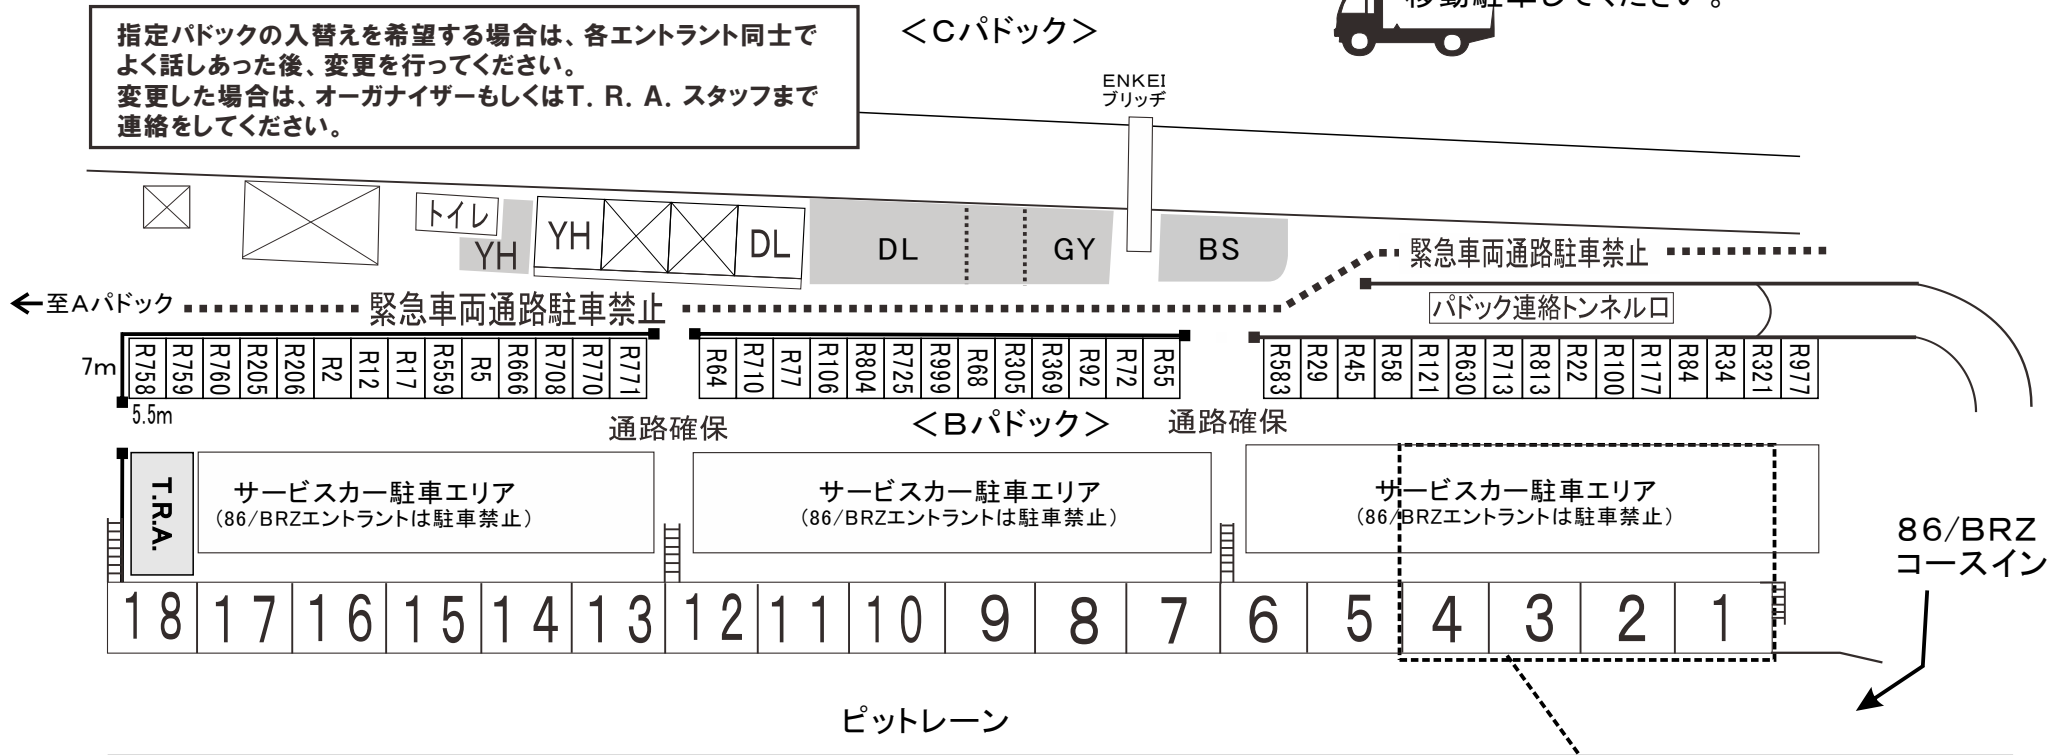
指定パドックの入替えを希望する場合は、各エントラント同士でよく話しあった後、変更を行ってください。
変更した場合は、オーガナイザーもしくはT. R. A. スタッフまで連絡をしてください。

＜Cパドック＞

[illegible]移動駐車してください。

ENKEI
ブリッヂ

トイレ

YH

YH

DL

DL

GY

BS

緊急車両通路駐車禁止

←至Aパドック

緊急車両通路駐車禁止

パドック連絡トンネル口

7m

5.5m

R758 R759 R760 R205 R206 R2 R12 R17 R559 R5 R666 R708 R770 R771

R64 R710 R77 R106 R804 R725 R999 R68 R305 R369 R92 R72 R55

R583 R29 R45 R58 R121 R630 R713 R813 R22 R100 R177 R84 R34 R321 R977

通路確保

＜Bパドック＞

通路確保

T.R.A.

サービスカー駐車エリア
（86/BRZエントラントは駐車禁止）

サービスカー駐車エリア
（86/BRZエントラントは駐車禁止）

サービスカー駐車エリア
（86/BRZエントラントは駐車禁止）

86/BRZ
コースイン

| 18 | 17 | 16 | 15 | 14 | 13 | 12 | 11 | 10 | 9 | 8 | 7 | 6 | 5 | 4 | 3 | 2 | 1 |
|---|---|---|---|---|---|---|---|---|---|---|---|---|---|---|---|---|---|

ピットレーン